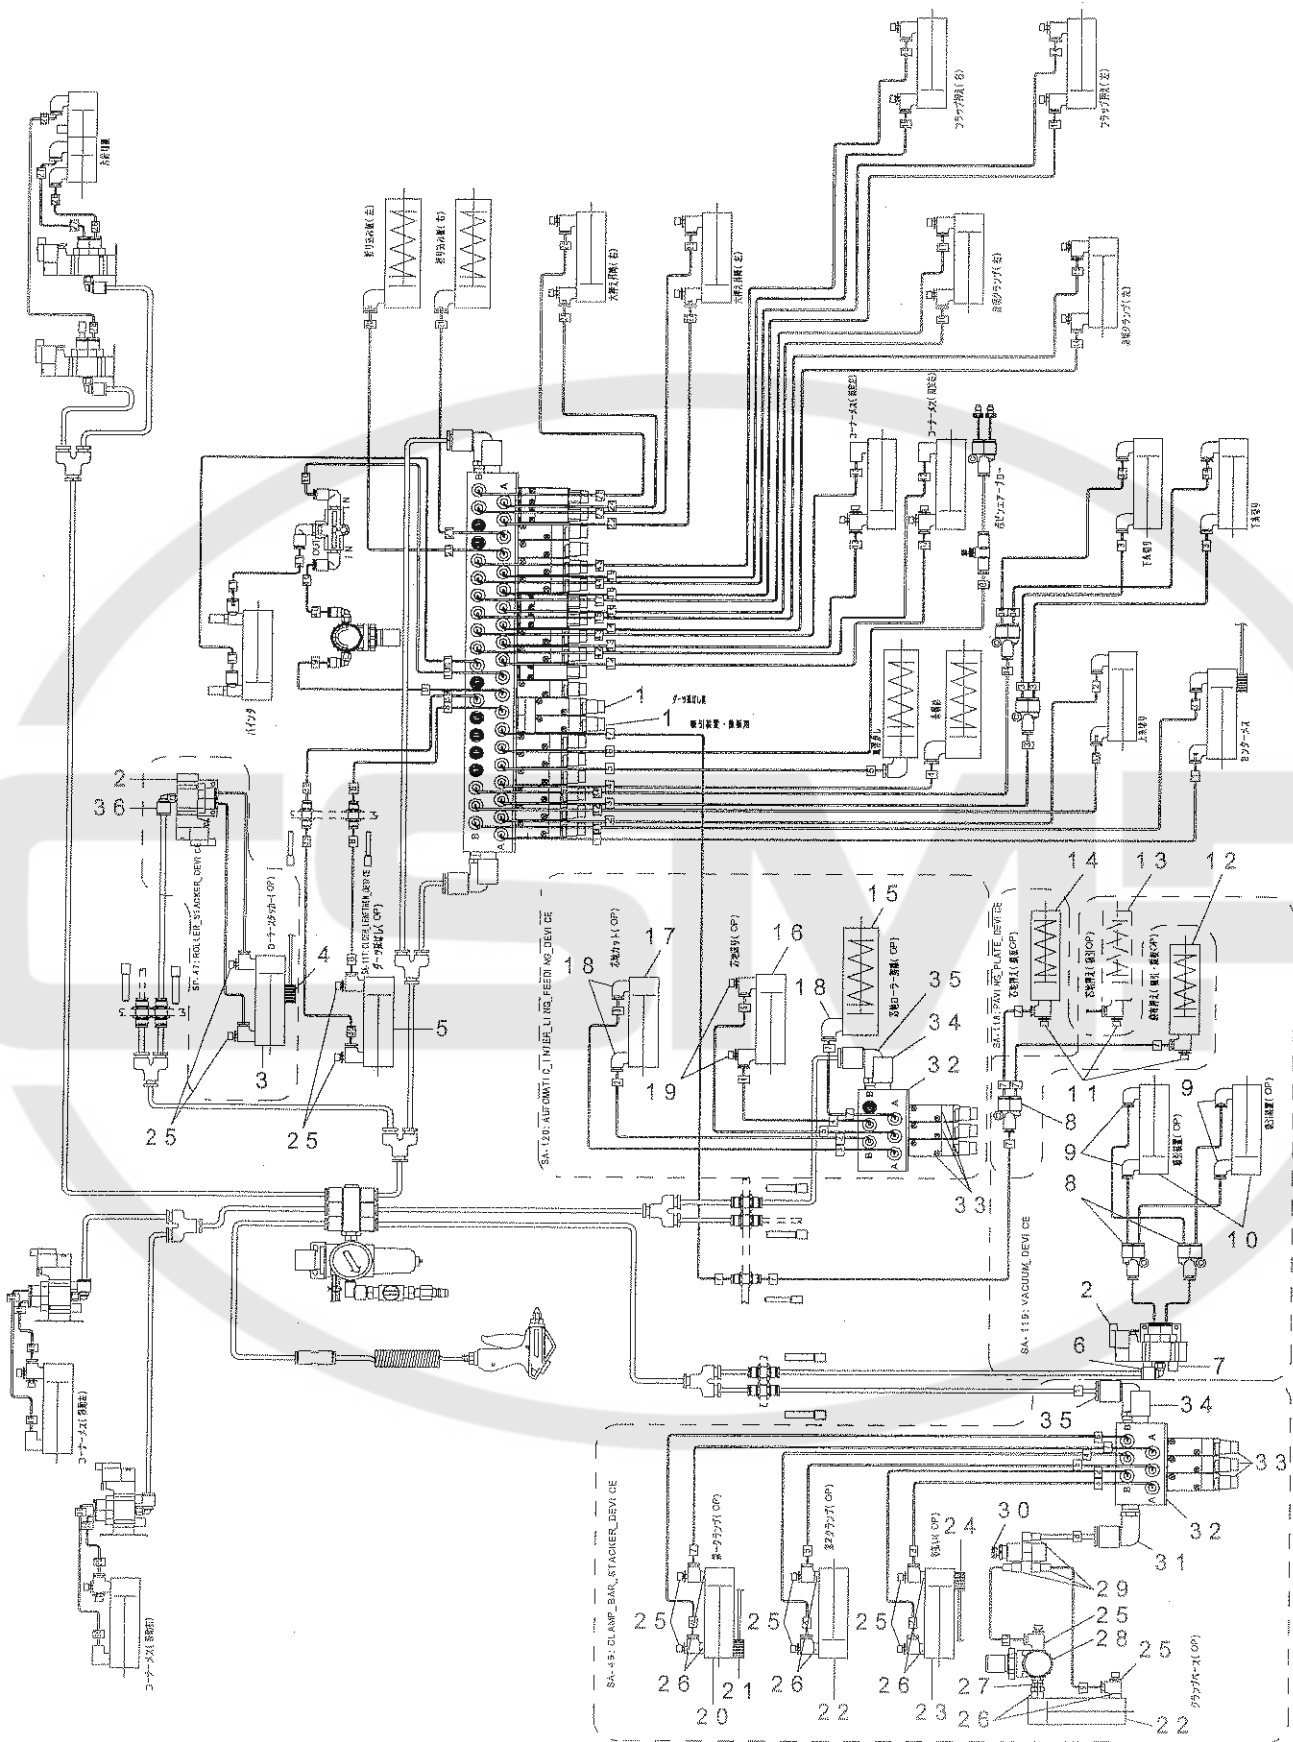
フラップ押え(右)
フラップ押え(左)
折り込み板(左)
折り込み板(右)
大押え用板(右)
大押え用板(左)
左右クランプ(右)
左右クランプ(左)
コーナーストス(前固定)
コーナーストス(前固定)
巻取りエアーブロー
T糸切り
Y糸切り
バインダ
ダーツ返し用
吸引装置・換気用
1
1
上糸切り
ミシン駆動
センターストス
2
36
SA-47: ROLLER_STACKER_DEVICE
ローラースタッカー(OP)
SA-117: DIESEL_LENGTHEN_DEVICE
ダーツ延ばし(OP)
4
3
5
25
25
SA-120: AUTOMATIC_INTERLINING_FEEDING_DEVICE
芯地カット(OP)
芯地送り(OP)
芯地ローラー駆動(OP)
17
16
15
18
18
19
35
34
32
33
SA-118: PAVING_PLATE_DEVICE
芯地押え(OP)
14
13
12
11
9
9
8
10
8
吸引装置(OP)
SA-119: VACUUM_DEVICE
2
6
7
35
34
33
32
31
30
29
25
28
27
26
22
SA-45: CLAMP_BAR_STACKER_DEVICE
バークランプ(OP)
25
26
20
21
25
26
22
25
26
23
24
クランプベース(OP)
コーナーストス(前固定)
コーナーストス(前固定)